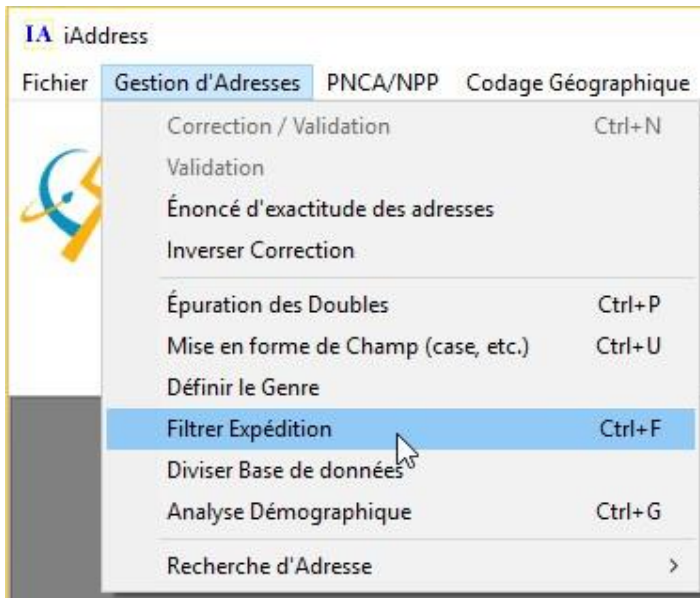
IA iAddress

Fichier Gestion d'Adresses PNCA/NPP Codage Géographique

Correction / Validation Ctrl+N
Validation
Énoncé d'exactitude des adresses
Inverser Correction
Épuration des Doubles Ctrl+P
Mise en forme de Champ (case, etc.) Ctrl+U
Définir le Genre
Filtrer Expédition Ctrl+F
Diviser Base de données
Analyse Démographique Ctrl+G
Recherche d'Adresse ›